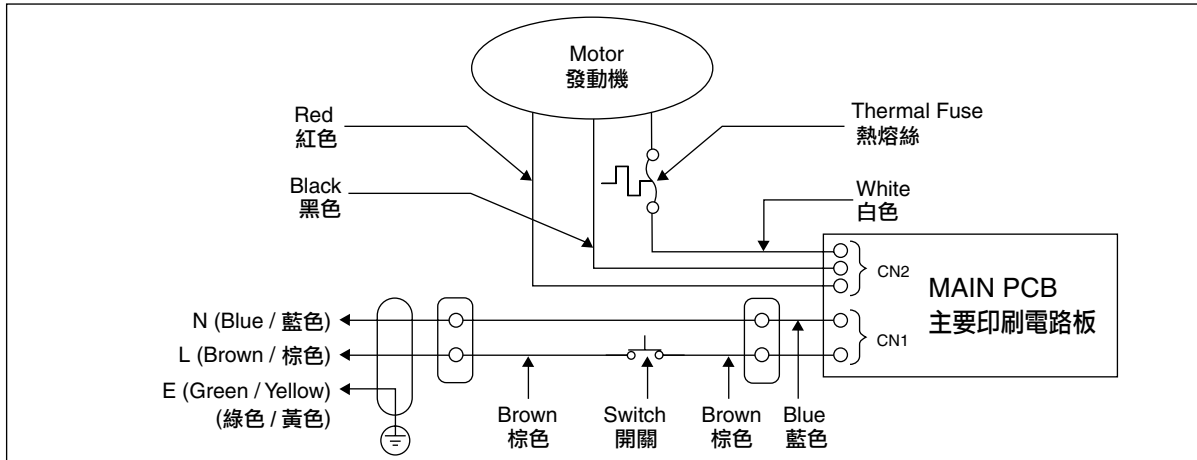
Motor
發動機

Red
紅色

Thermal Fuse
熱熔絲

Black
黑色

White
白色

CN2

MAIN PCB
主要印刷電路板

N (Blue / 藍色)

L (Brown / 棕色)

CN1

E (Green / Yellow)
(綠色 / 黃色)

Brown
棕色

Switch
開關

Brown
棕色

Blue
藍色